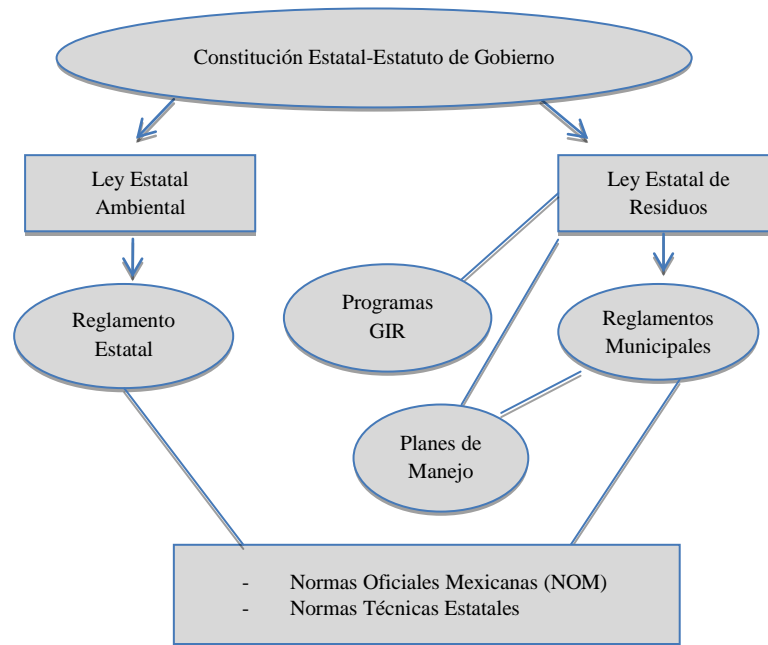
Constitución Estatal-Estatuto de Gobierno

Ley Estatal Ambiental

Ley Estatal de Residuos

Reglamento Estatal

Programas GIR

Reglamentos Municipales

Planes de Manejo

- Normas Oficiales Mexicanas (NOM)
- Normas Técnicas Estatales